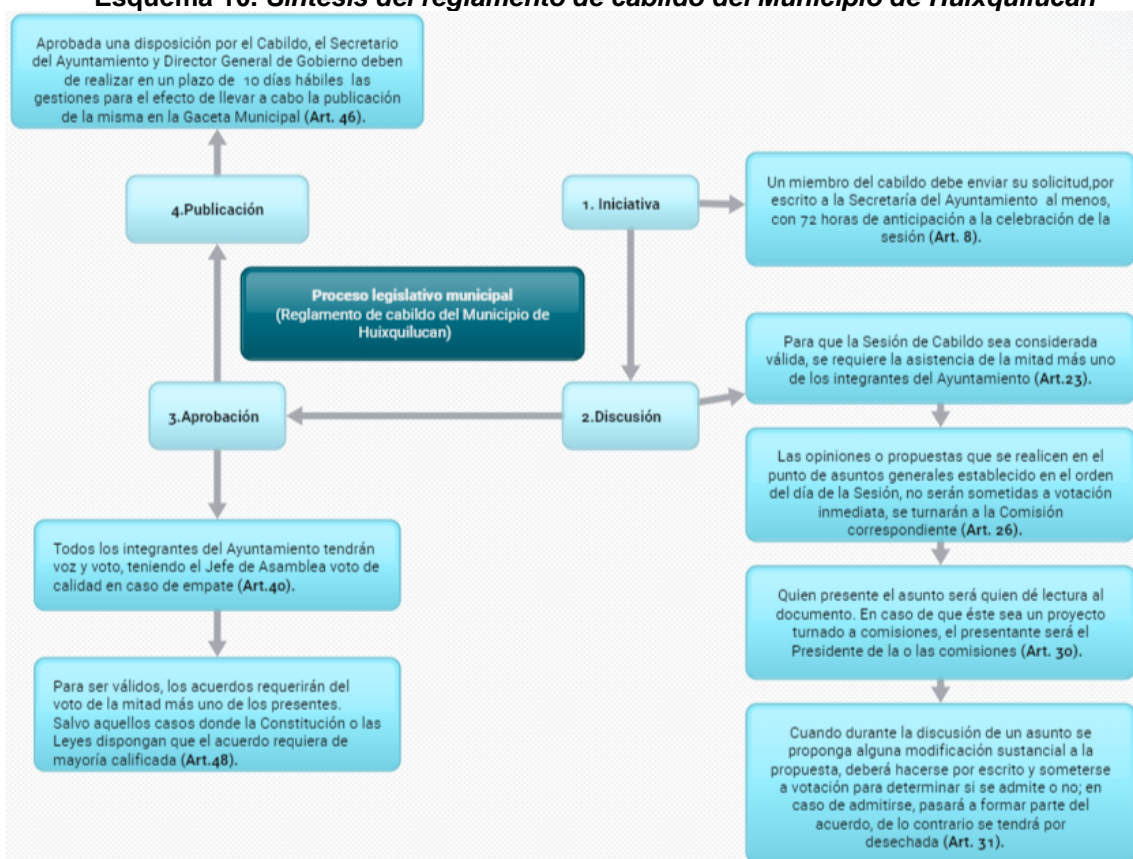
Esquema 16. Síntesis del reglamento de cabildo del Municipio de Huixquilucan

Aprobada una disposición por el Cabildo, el Secretario del Ayuntamiento y Director General de Gobierno deben de realizar en un plazo de 10 días hábiles las gestiones para el efecto de llevar a cabo la publicación de la misma en la Gaceta Municipal (Art. 46).

4.Publicación

1. Iniciativa

Un miembro del cabildo debe enviar su solicitud,por escrito a la Secretaría del Ayuntamiento al menos, con 72 horas de anticipación a la celebración de la sesión (Art. 8).

Proceso legislativo municipal
(Reglamento de cabildo del Municipio de Huixquilucan)

Para que la Sesión de Cabildo sea considerada válida, se requiere la asistencia de la mitad más uno de los integrantes del Ayuntamiento (Art.23).

3.Aprobación

2.Discusión

Las opiniones o propuestas que se realicen en el punto de asuntos generales establecido en el orden del día de la Sesión, no serán sometidas a votación inmediata, se turnarán a la Comisión correspondiente (Art. 26).

Todos los integrantes del Ayuntamiento tendrán voz y voto, teniendo el Jefe de Asamblea voto de calidad en caso de empate (Art.40).

Quien presente el asunto será quien dé lectura al documento. En caso de que éste sea un proyecto turnado a comisiones, el presentante será el Presidente de la o las comisiones (Art. 30).

Para ser válidos, los acuerdos requerirán del voto de la mitad más uno de los presentes. Salvo aquellos casos donde la Constitución o las Leyes dispongan que el acuerdo requiera de mayoría calificada (Art.48).

Cuando durante la discusión de un asunto se proponga alguna modificación sustancial a la propuesta, deberá hacerse por escrito y someterse a votación para determinar si se admite o no; en caso de admitirse, pasará a formar parte del acuerdo, de lo contrario se tendrá por desechada (Art. 31).